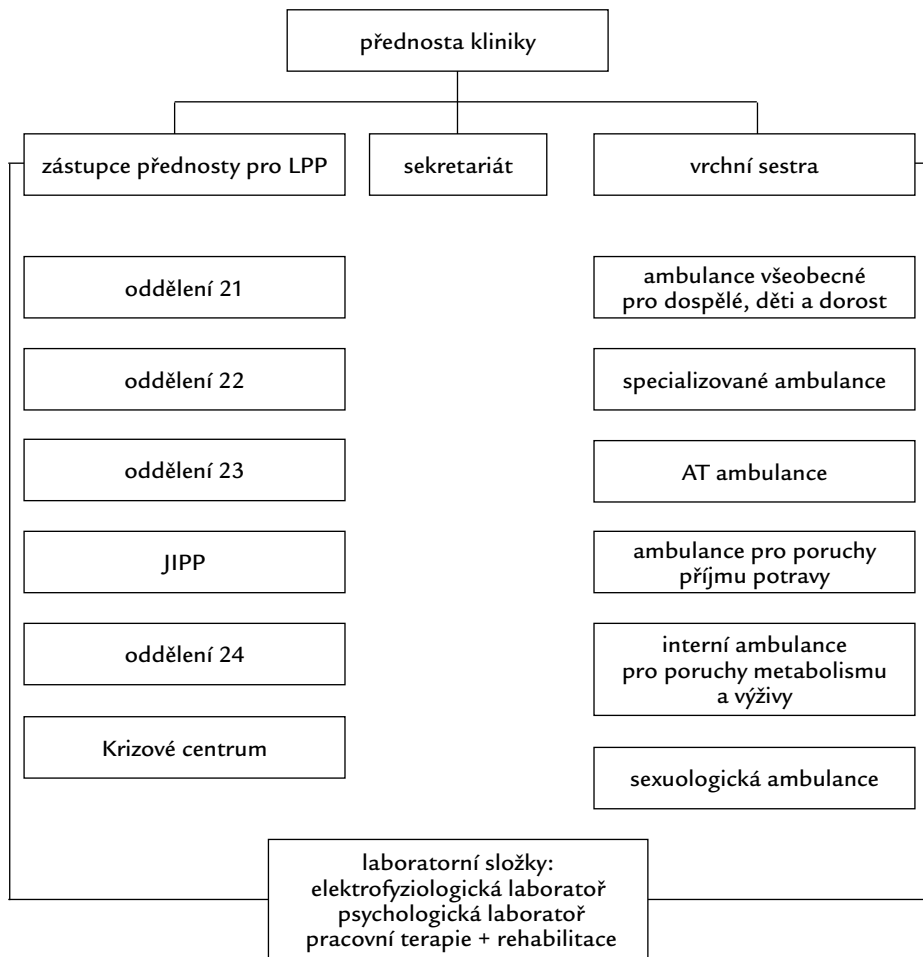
přednosta kliniky

zástupce přednosty pro LPP

sekretariát

vrchní sestra

oddělení 21

oddělení 22

oddělení 23

JIPP

oddělení 24

Krizové centrum

ambulance všeobecné pro dospělé, děti a dorost

specializované ambulance

AT ambulance

ambulance pro poruchy příjmu potravy

interní ambulance pro poruchy metabolismu a výživy

sexuologická ambulance

laboratorní složky:
elektrofyziologická laboratoř
psychologická laboratoř
pracovní terapie + rehabilitace